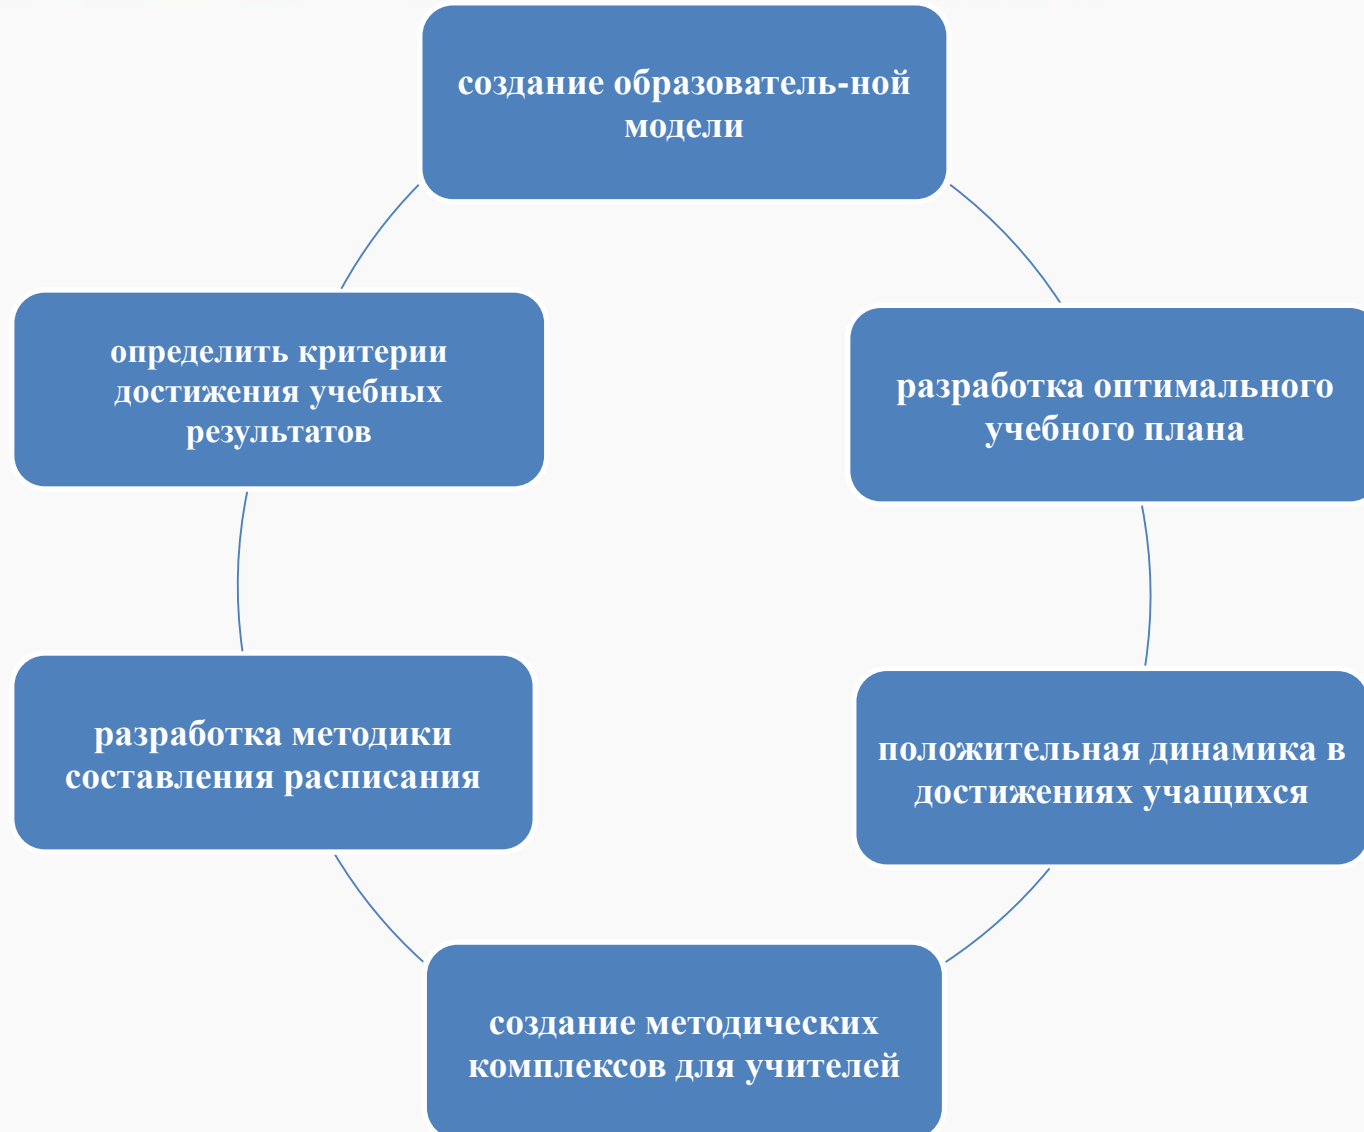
создание образователь-ной модели

разработка оптимального учебного плана

положительная динамика в достижениях учащихся

создание методических комплексов для учителей

разработка методики составления расписания

определить критерии достижения учебных результатов